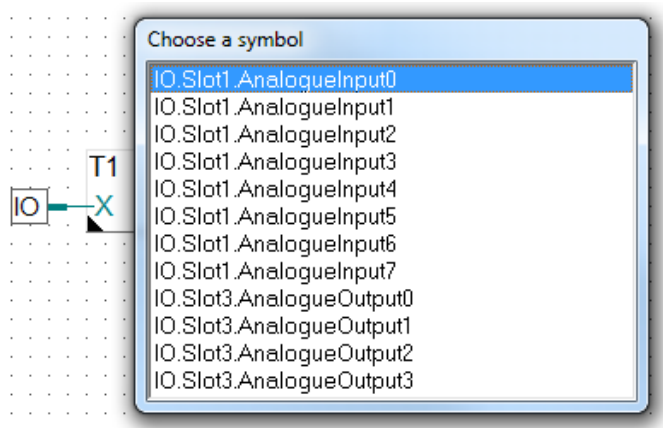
T1

IO

X

Choose a symbol

IO.Slot1.AnalogueInput0
IO.Slot1.AnalogueInput1
IO.Slot1.AnalogueInput2
IO.Slot1.AnalogueInput3
IO.Slot1.AnalogueInput4
IO.Slot1.AnalogueInput5
IO.Slot1.AnalogueInput6
IO.Slot1.AnalogueInput7
IO.Slot3.AnalogueOutput0
IO.Slot3.AnalogueOutput1
IO.Slot3.AnalogueOutput2
IO.Slot3.AnalogueOutput3